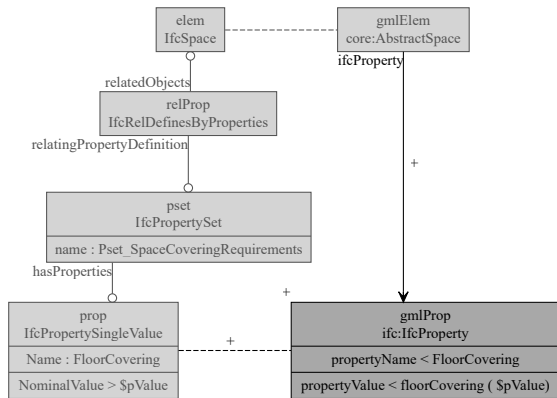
elem
IfcSpace

gmlElem
core:AbstractSpace

ifcProperty

relatedObjects

relProp
IfcRelDefinesByProperties

relatingPropertyDefinition

+

pset
IfcPropertySet

name : Pset_SpaceCoveringRequirements

hasProperties

+

prop
IfcPropertySingleValue

Name : FloorCovering

NominalValue > $pValue

+

gmlProp
ifc:IfcProperty

propertyName < FloorCovering

propertyValue < floorCovering ( $pValue)